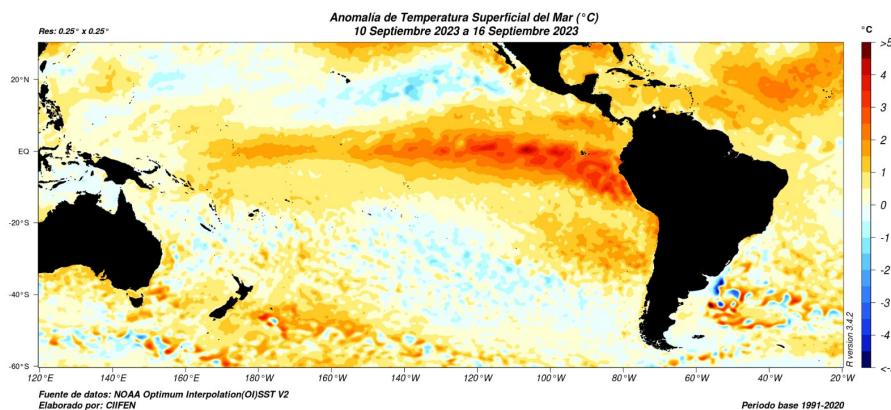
Anomalía de Temperatura Superficial del Mar (°C)
10 Septiembre 2023 a 16 Septiembre 2023

Res: 0.25° x 0.25°

°C
>5
4
3
2
1
0
-1
-2
-3
-4
<-5

20°N
EQ
-20°S
-40°S
-60°S

120°E 140°E 160°E 180°W 160°W 140°W 120°W 100°W 80°W 60°W 40°W 20°W

R version 3.4.2

Fuente de datos: NOAA Optimum Interpolation(OI)SST V2
Elaborado por: CIIFEN

Periodo base 1991-2020